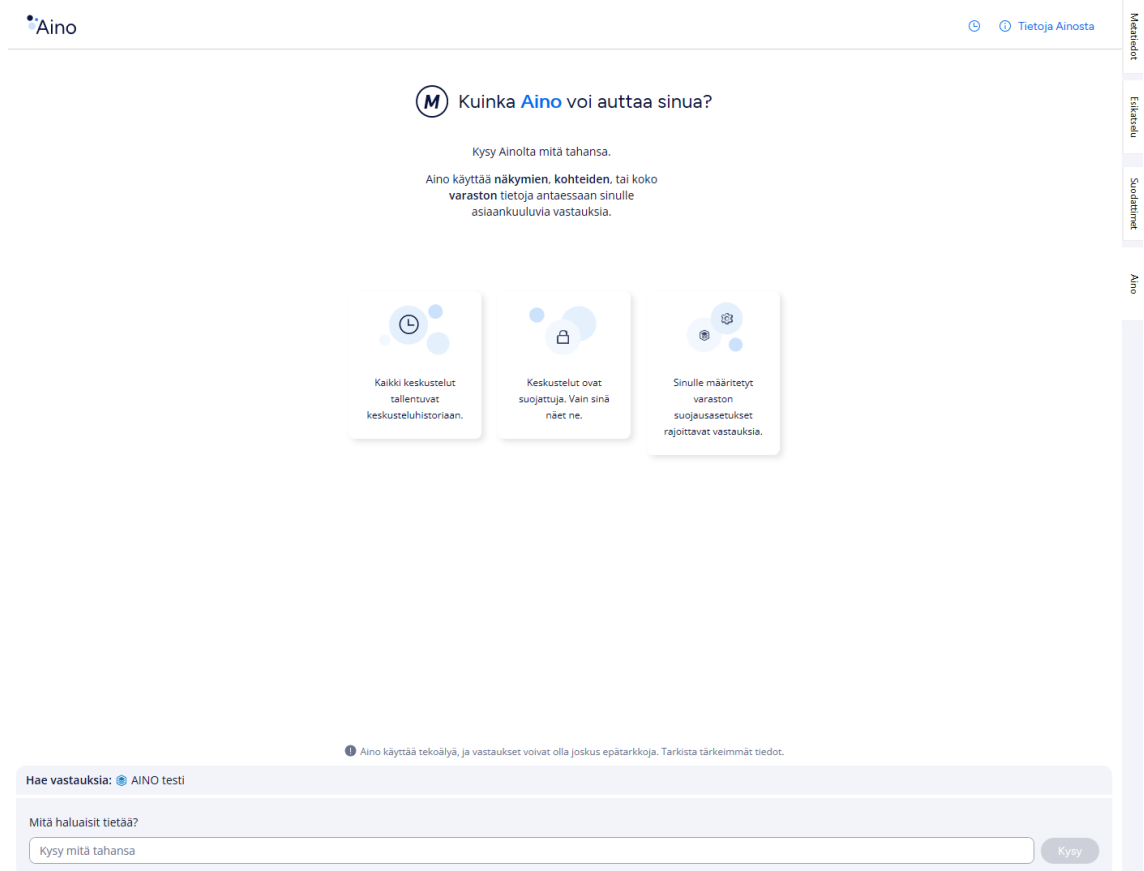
Aino

Tietoja Ainosta

Metatiedot

Esikatselu

Suodattimet

Aino

M Kuinka Aino voi auttaa sinua?

Kysy Ainolta mitä tahansa.

Aino käyttää **näkymien**, **kohteiden**, tai koko **varaston** tietoja antaessaan sinulle asiaankuuluvia vastauksia.

Kaikki keskustelut tallentuvat keskusteluhistoriaan.

Keskustelut ovat suojattuja. Vain sinä näet ne.

Sinulle määritetyt varaston suojausasetukset rajoittavat vastauksia.

Aino käyttää tekoälyä, ja vastaukset voivat olla joskus epätarkkoja. Tarkista tärkeimmät tiedot.

**Hae vastauksia:** AINO testi

Mitä haluaisit tietää?

Kysy mitä tahansa

Kysy